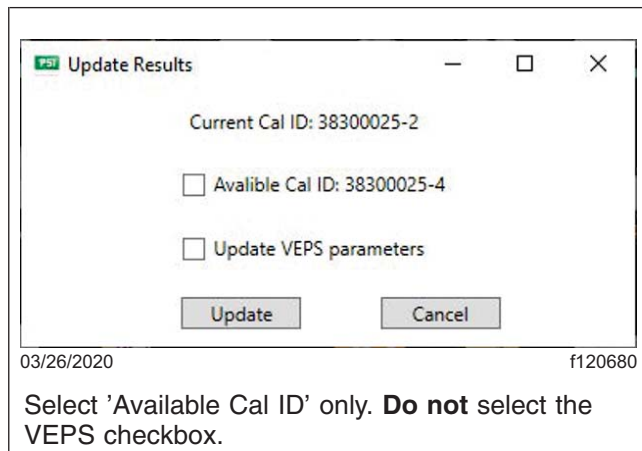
PSI Update Results

Current Cal ID: 38300025-2

Avalible Cal ID: 38300025-4

Update VEPS parameters

Update

Cancel

03/26/2020

f120680

Select 'Available Cal ID' only. **Do not** select the VEPS checkbox.